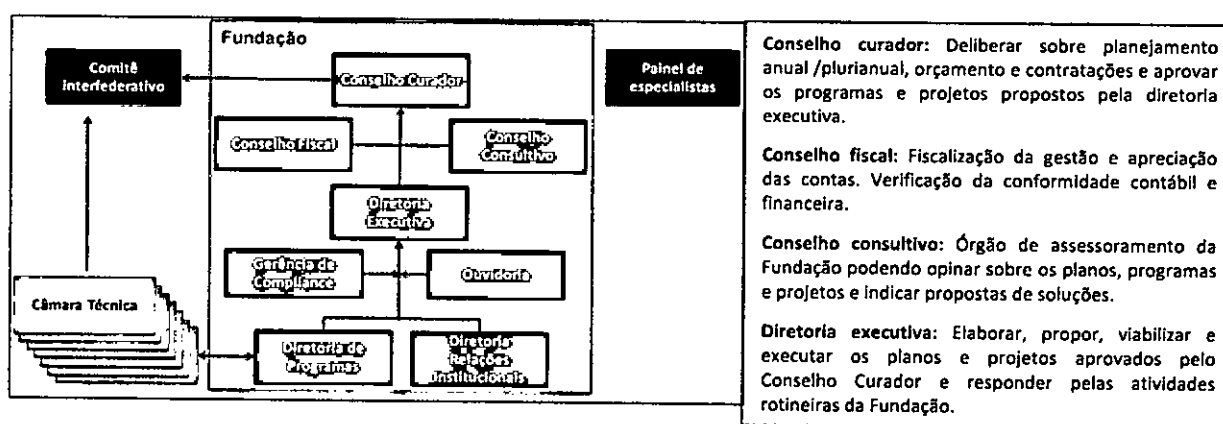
Comitê Interfederativo

Fundação

Conselho Curador

Conselho Fiscal

Conselho Consultivo

Diretoria Executiva

Gerência de Compliance

Ouvidoria

Câmara Técnica

Diretoria de Programas

Diretoria Relações Institucionais

Painel de especialistas

Conselho curador: Deliberar sobre planejamento anual /plurianual, orçamento e contratações e aprovar os programas e projetos propostos pela diretoria executiva.

Conselho fiscal: Fiscalização da gestão e apreciação das contas. Verificação da conformidade contábil e financeira.

Conselho consultivo: Órgão de assessoramento da Fundação podendo opinar sobre os planos, programas e projetos e indicar propostas de soluções.

Diretoria executiva: Elaborar, propor, viabilizar e executar os planos e projetos aprovados pelo Conselho Curador e responder pelas atividades rotineiras da Fundação.